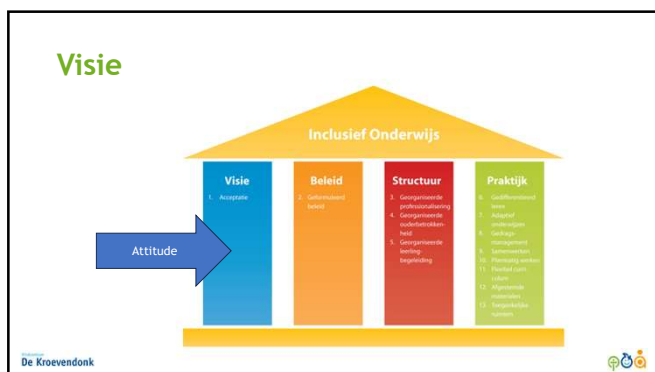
Visie

Inclusief Onderwijs

Visie
1. Acceptatie

Beleid
2. Geformuleerd beleid

Structuur
3. Georganiseerde professionalisering
4. Georganiseerde ouderbetrokkenheid
5. Georganiseerde leerlingbegeleiding

Praktijk
6. Gedifferentieerd leren
7. Adaptief onderwijzen
8. Gedrags management
9. Samenwerken
10. Planmatig werken
11. Flexibel curriculum
12. Afgestemde materialen
13. Toegankelijke ruimten

Attitude

De Kroevendonk